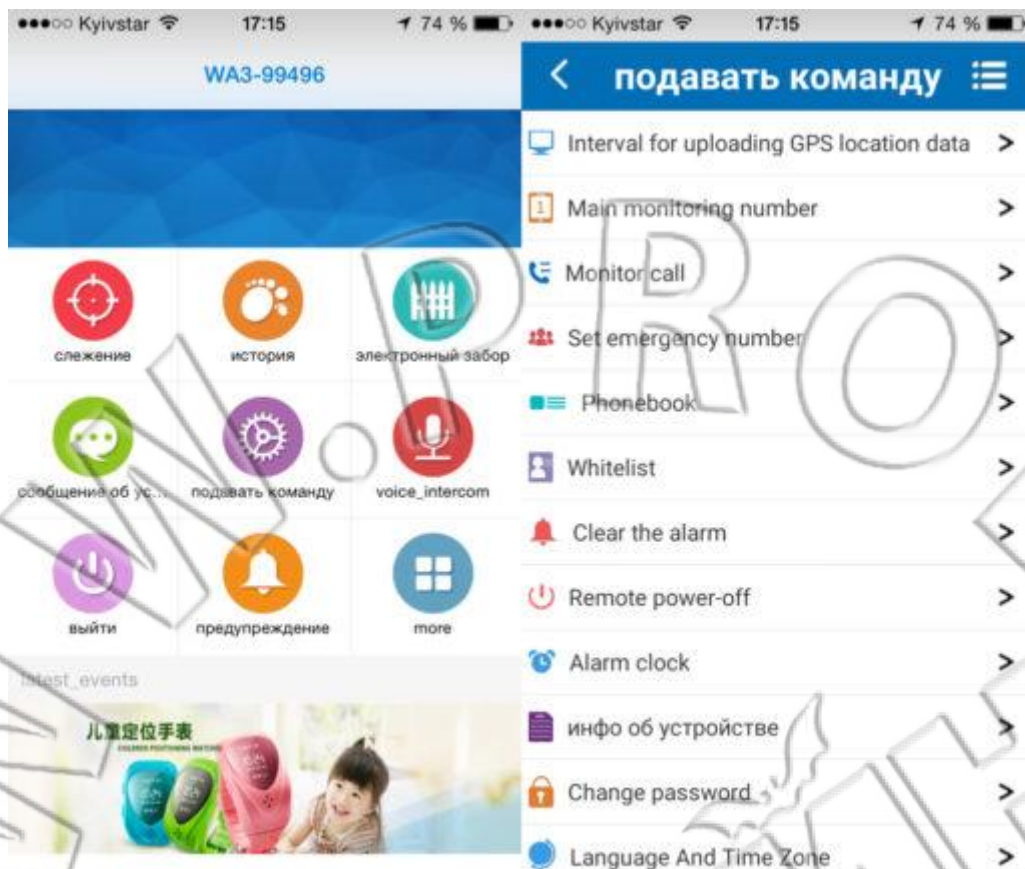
●●●○○ Kyivstar 17:15 74 %

WA3-99496

слежение
история
электронный забор
сообщение об ус...
подавать команду
voice_intercom
выйти
предупреждение
more

latest_events

儿童定位手表
CHILDREN POSITIONING WATCHES

●●●○○ Kyivstar 17:15 74 %

подавать команду

Interval for uploading GPS location data >
Main monitoring number >
Monitor call >
Set emergency number >
Phonebook >
Whitelist >
Clear the alarm >
Remote power-off >
Alarm clock >
инфо об устройстве >
Change password >
Language And Time Zone >

W.PRO